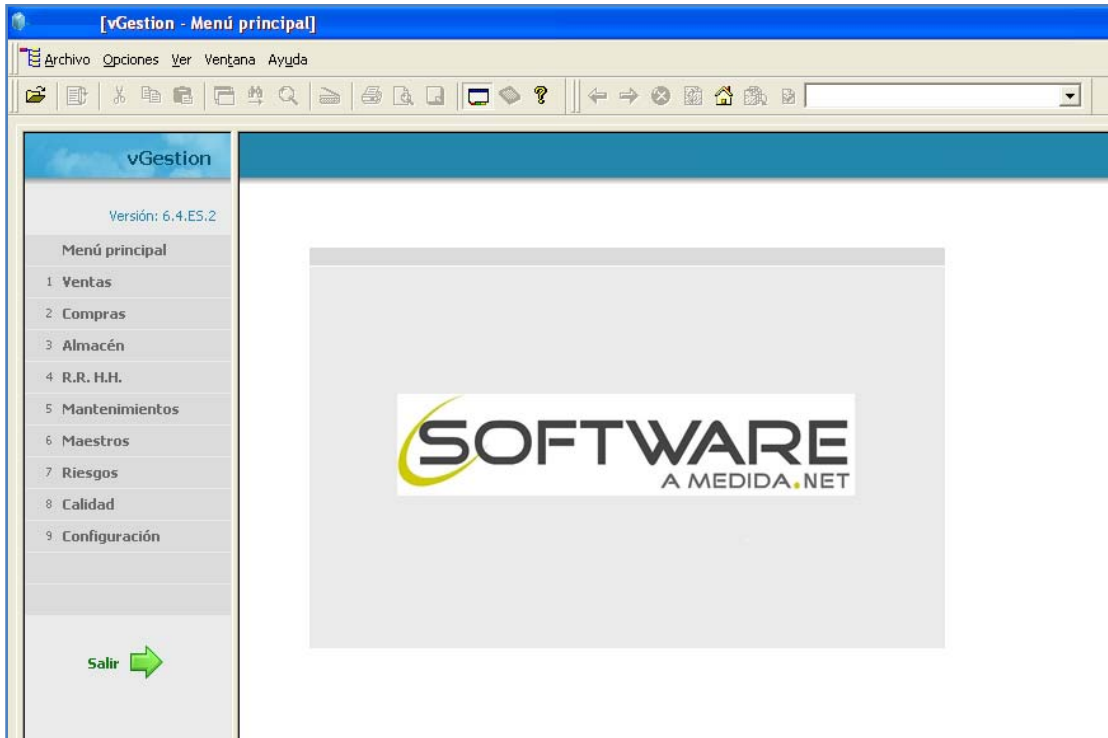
[vGestion - Menú principal]

Archivo Opciones Ver Ventana Ayuda

vGestion

Versión: 6.4.ES.2

Menú principal
1 Ventas
2 Compras
3 Almacén
4 R.R. H.H.
5 Mantenimientos
6 Maestros
7 Riesgos
8 Calidad
9 Configuración

Salir

SOFTWARE
A MEDIDA.NET